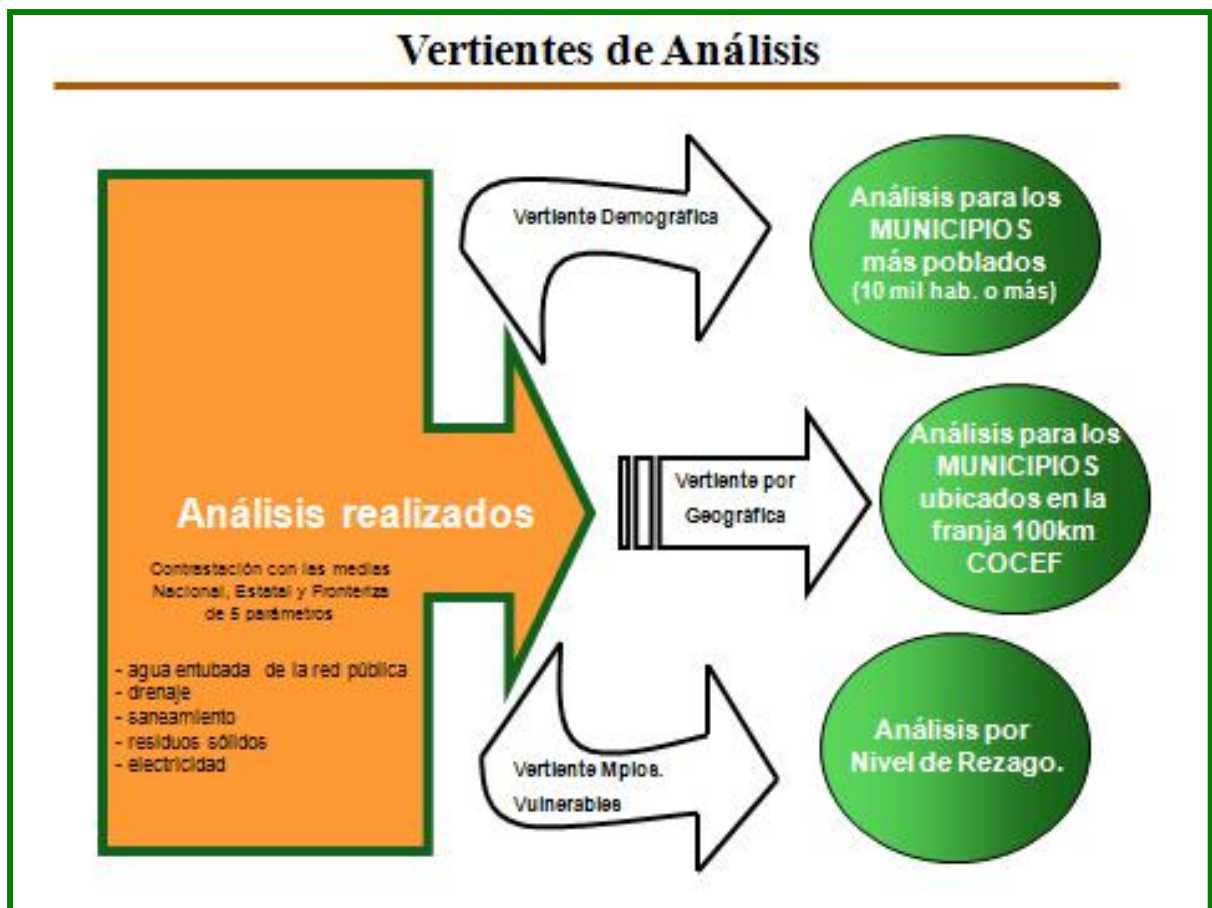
Vertientes de Análisis

Análisis realizados

Contrastación con las medias Nacional, Estatal y Fronteriza de 5 parámetros

- agua entubada de la red pública
- drenaje
- saneamiento
- residuos sólidos
- electricidad

Vertiente Demográfica

Vertiente por Geográfica

Vertiente Mpios. Vulnerables

Análisis para los MUNICIPIOS más poblados (10 mil hab. o más)

Análisis para los MUNICIPIOS ubicados en la franja 100km COCEF

Análisis por Nivel de Rezago.